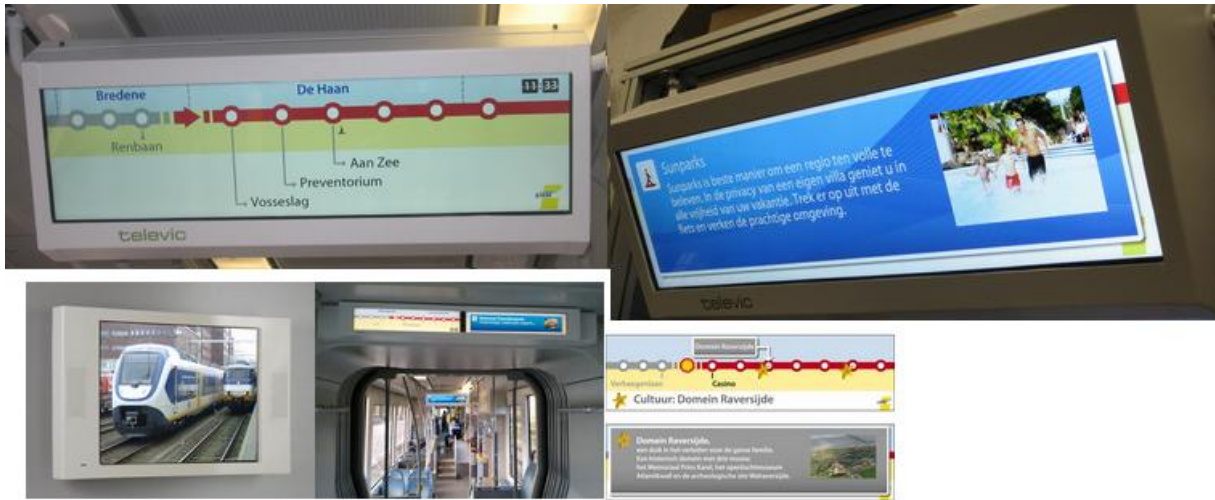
Bredene

De Haan

11:33

Renbaan

Aan Zee

Preventorium

Vosseslag

televic

Sunparks

Sunparks is beste manier om een regio ten volle te beleven. In de privacy van een eigen villa geniet u in alle vrijheid van uw vakantie. Trek er op uit met de fiets en verken de prachtige omgeving.

televic

Domein Raversijde

Casino

Cultuur: Domein Raversijde

Domein Raversijde,

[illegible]